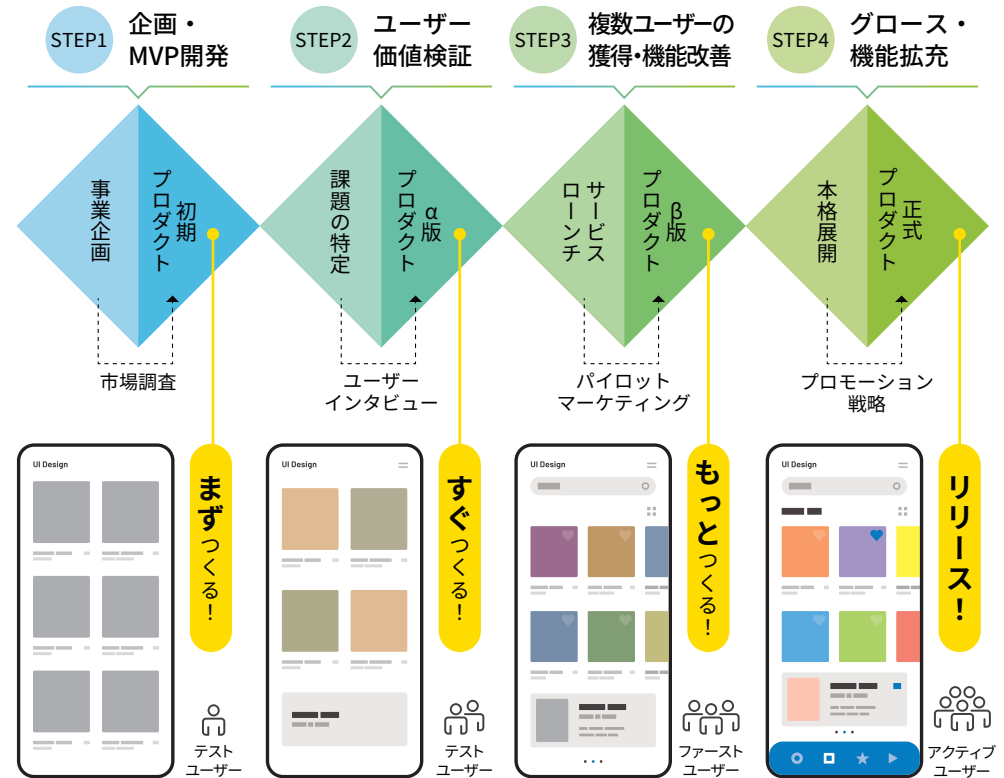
STEP1 企画・MVP開発

STEP2 ユーザー価値検証

STEP3 複数ユーザーの獲得・機能改善

STEP4 グロース・機能拡充

事業企画

初期プロダクト

市場調査

課題の特定

α版プロダクト

ユーザーインタビュー

サービスローンチ

β版プロダクト

パイロットマーケティング

本格展開

正式プロダクト

プロモーション戦略

UI Design

まずつくる!

テストユーザー

UI Design

すぐつくる!

テストユーザー

UI Design

もっとつくる!

ファーストユーザー

UI Design

リリース!

アクティブユーザー